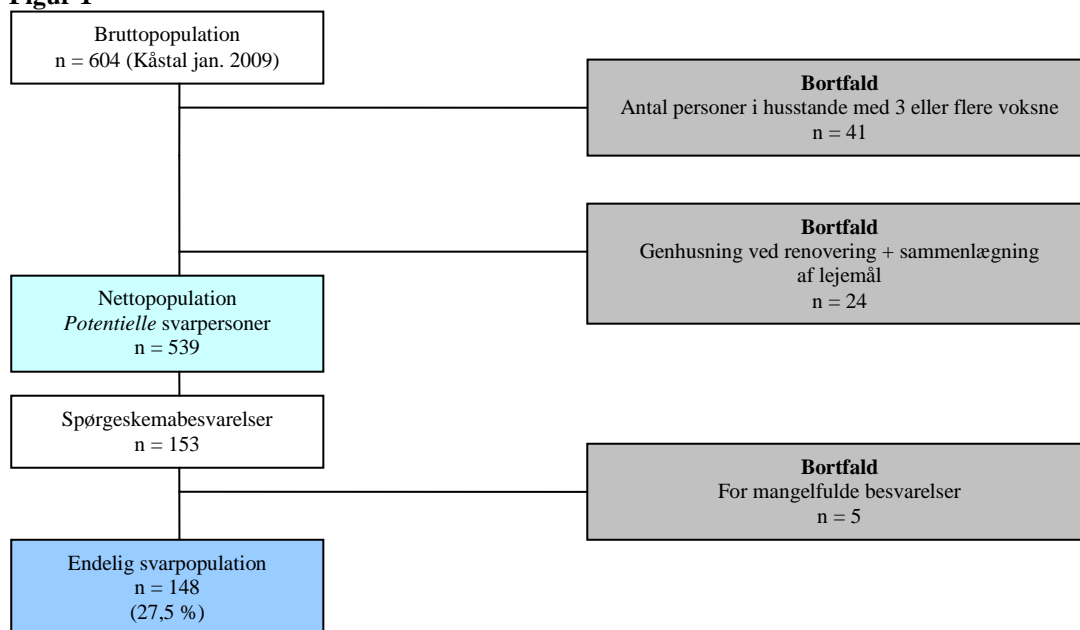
Figur 1

Bruttopopulation
n = 604 (Kåstal jan. 2009)

Bortfald
Antal personer i husstande med 3 eller flere voksne
n = 41

Bortfald
Genhusning ved renovering + sammenlægning af lejemål
n = 24

Nettopopulation
*Potentielle* svarpersoner
n = 539

Spørgeskemabesvarelser
n = 153

Bortfald
For mangelfulde besvarelser
n = 5

Endelig svarpopulation
n = 148
(27,5 %)